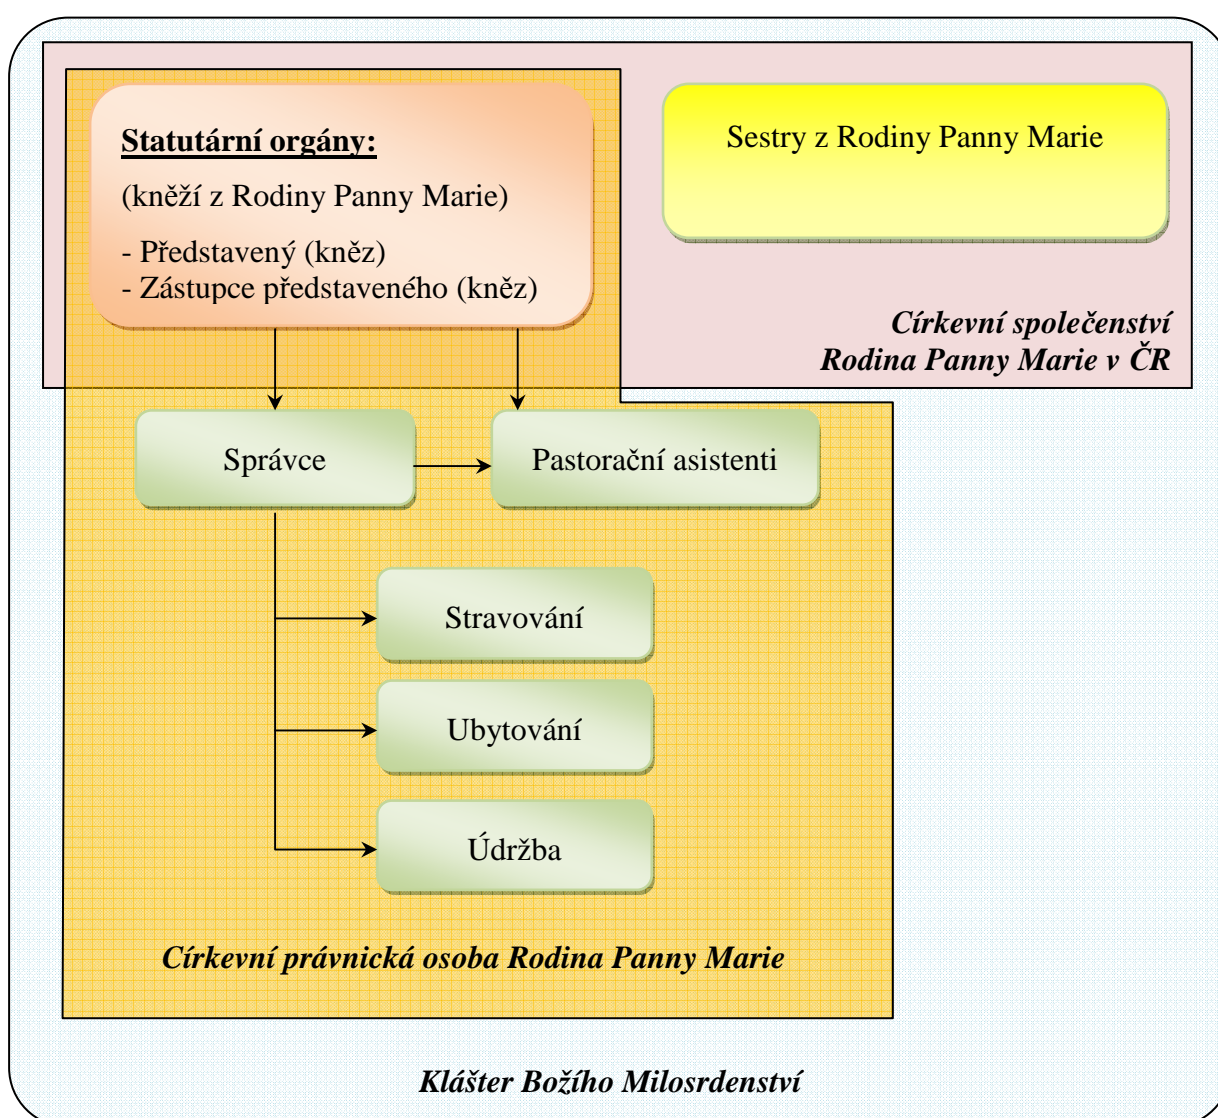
Statutární orgány:

(kněží z Rodiny Panny Marie)

- Představený (kněz)
- Zástupce představeného (kněz)

Sestry z Rodiny Panny Marie

Církevní společenství
Rodina Panny Marie v ČR

Správce

Pastorační asistenti

Stravování

Ubytování

Údržba

Církevní právnická osoba Rodina Panny Marie

Klášter Božího Milosrdenství